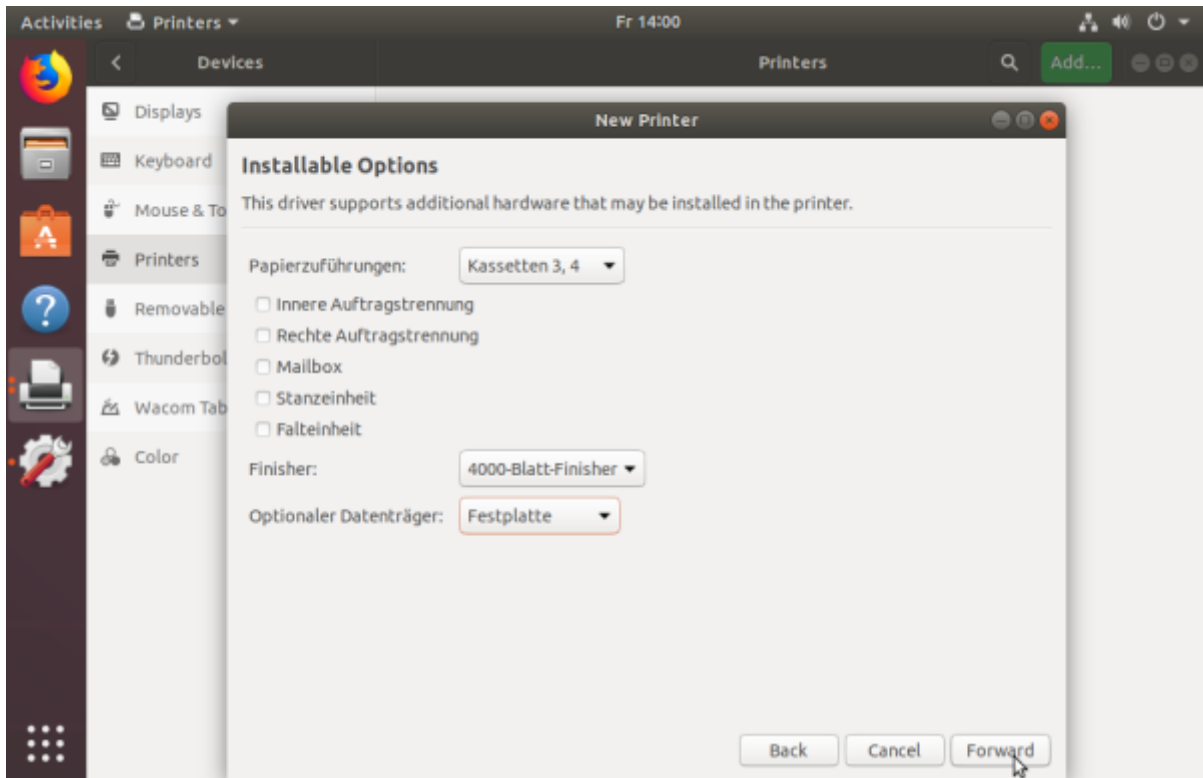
Activities Printers ▾ Fr 14:00

Devices Printers Add...

Displays
Keyboard
Mouse & To
Printers
Removable
Thunderbol
Wacom Tab
Color

New Printer

Installable Options

This driver supports additional hardware that may be installed in the printer.

Papierzuführungen: Kassetten 3, 4

Innere Auftragstrennung
Rechte Auftragstrennung
Mailbox
Stanzeinheit
Falteinheit

Finisher: 4000-Blatt-Finisher

Optionaler Datenträger: Festplatte

Back Cancel Forward